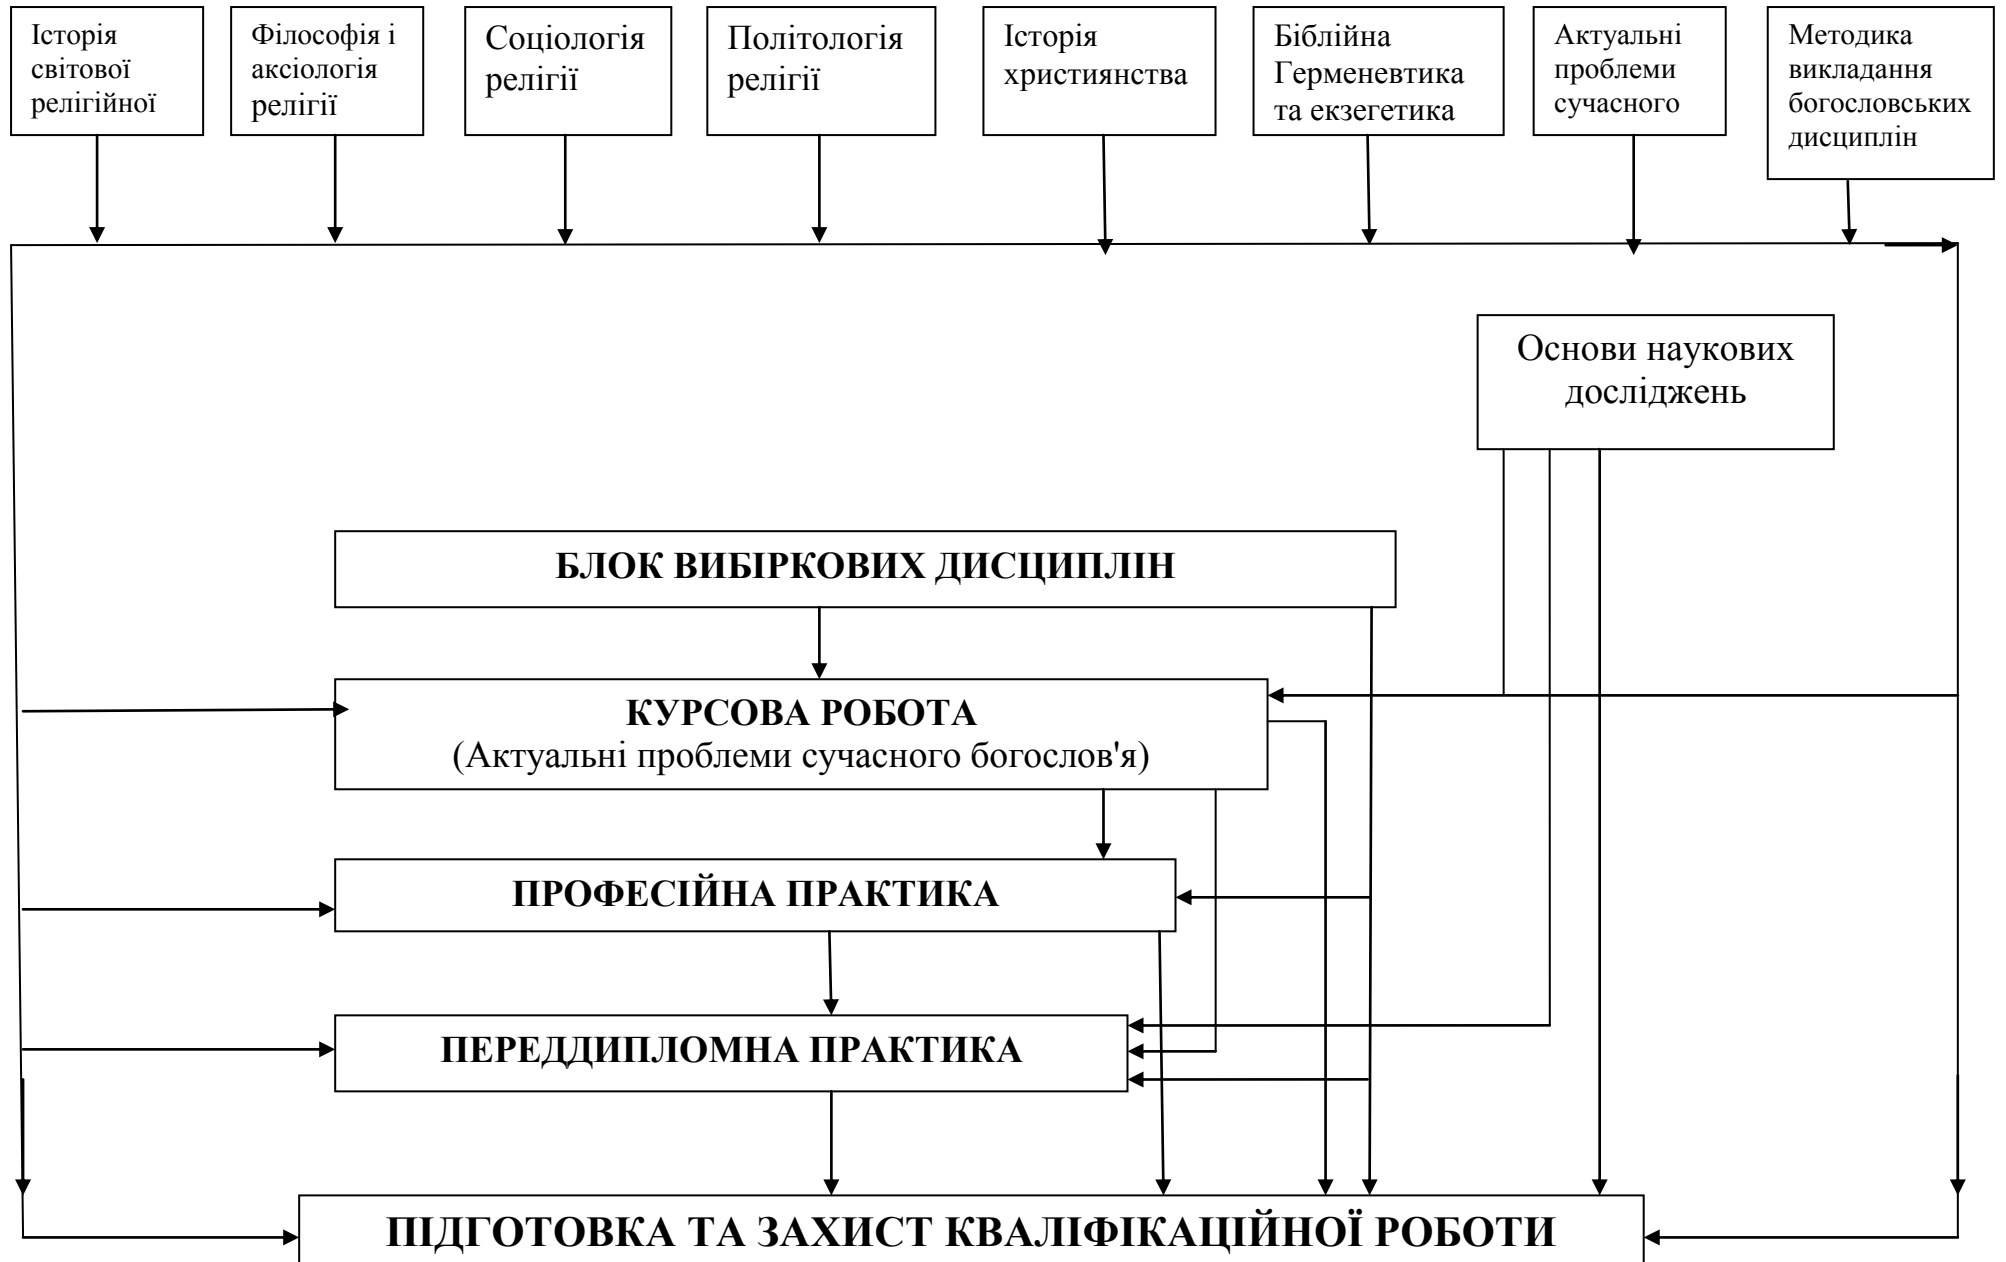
Історія світової релігійної

Філософія і аксіологія релігії

Соціологія релігії

Політологія релігії

Історія християнства

Біблійна Герменевтика та екзегетика

Актуальні проблеми сучасного

Методика викладання богословських дисциплін

Основи наукових досліджень

БЛОК ВИБІРКОВИХ ДИСЦИПЛІН

КУРСОВА РОБОТА
(Актуальні проблеми сучасного богослов'я)

ПРОФЕСІЙНА ПРАКТИКА

ПЕРЕДДИПЛОМНА ПРАКТИКА

ПІДГОТОВКА ТА ЗАХИСТ КВАЛІФІКАЦІЙНОЇ РОБОТИ